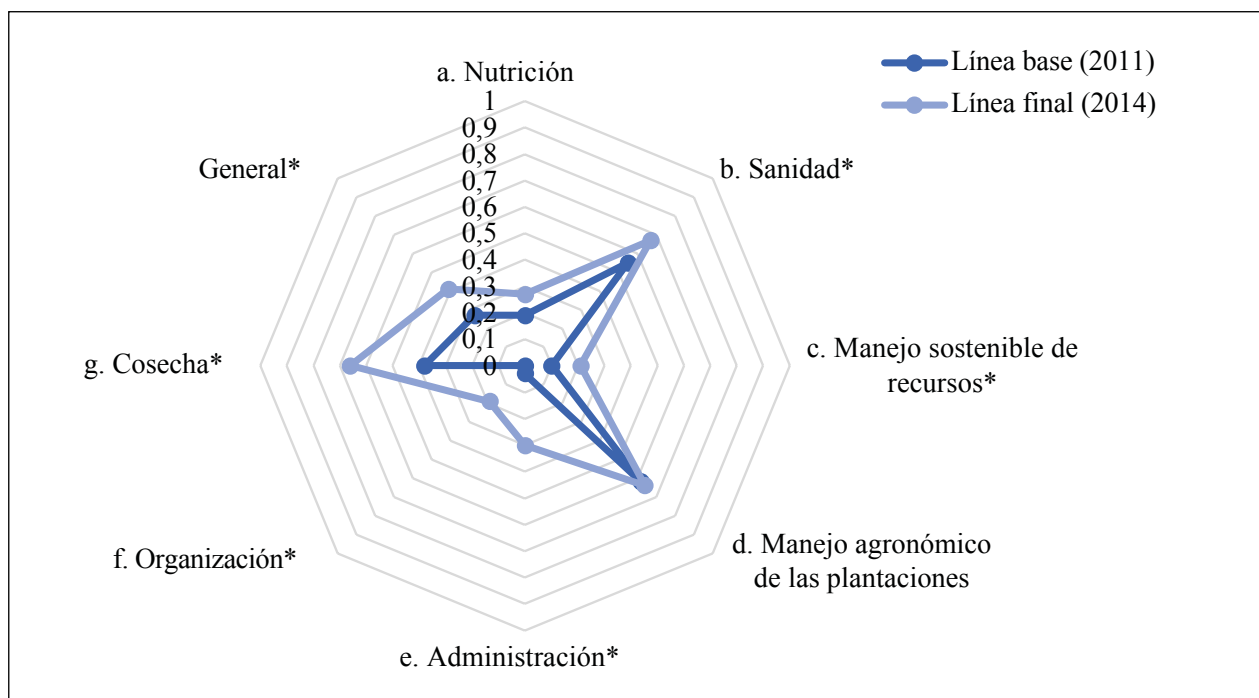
Línea base (2011)
Línea final (2014)

a. Nutrición
1
0,9
0,8
0,7
0,6
0,5
0,4
0,3
0,2
0,1
0

General*

b. Sanidad*

c. Manejo sostenible de recursos*

g. Cosecha*

d. Manejo agronómico de las plantaciones

f. Organización*

e. Administración*